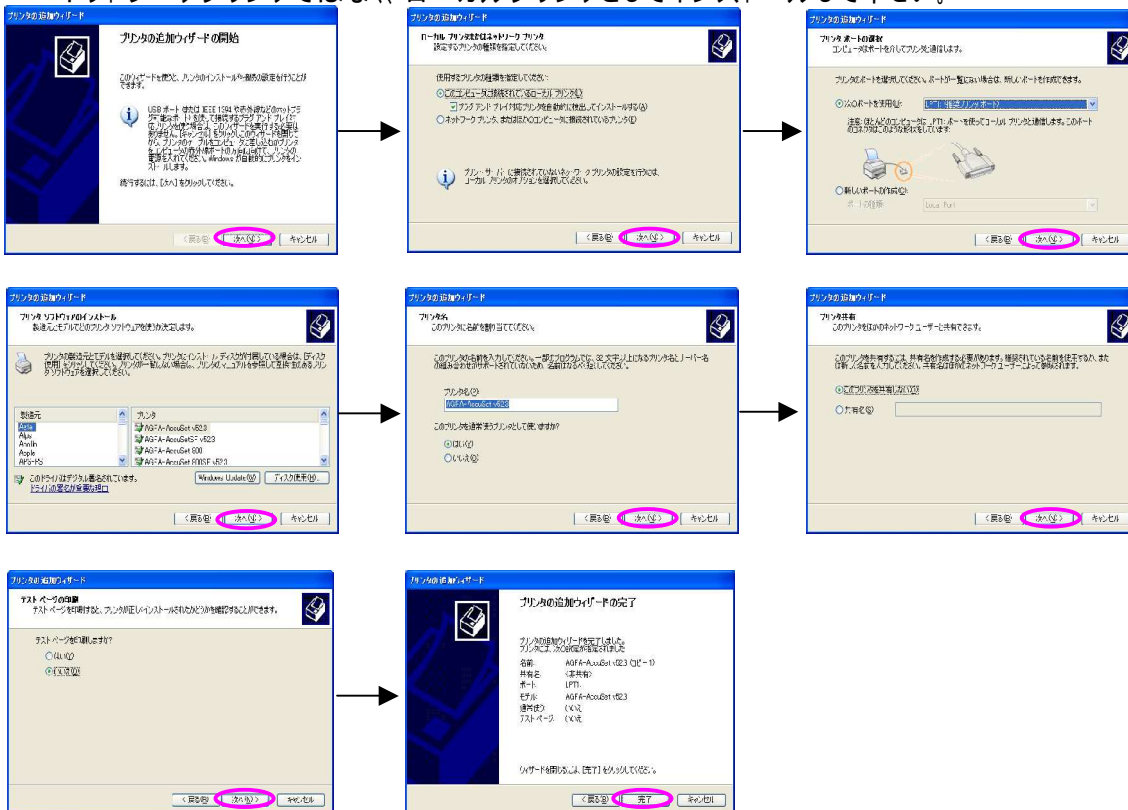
ネットワークプリンタではなく、ローカルプリンタとしてインストールしてください。

プリンタの追加ウィザード

プリンタの追加ウィザードの開始

このウィザードを使うと、プリンタのインストールや接続の設定を行うことができます。

USB ポート または IEEE 1394 や赤外線などのホットプラグ ポートに接続するプラグ アンド プレイ プリンタがある場合は、このウィザードを実行する必要はありません。[キャンセル] をクリックしてこのウィザードを閉じてから、プリンタの ケーブルをコンピュータに差し込むかプリンタをコンピュータに向けてから、プリンタの電源を入れてください。Windows が自動的にプリンタをインストールします。

続行するには、[次へ] をクリックしてください。

< 戻る(B) 次へ(N) > キャンセル

プリンタの追加ウィザード

ローカル プリンタまたはネットワーク プリンタ
設定するプリンタの種類を指定してください。

使用するプリンタの種類を指定してください:
◉このコンピュータに接続されているローカル プリンタ(L)
☑プラグ アンド プレイ対応プリンタを自動的に検出してインストールする(A)
○ネットワーク プリンタ、またはほかのコンピュータに接続されているプリンタ(E)

プリント サーバーに接続されていないネットワーク プリンタの設定を行うには、ローカル プリンタのオプションを選択してください。

< 戻る(B) 次へ(N) > キャンセル

プリンタの追加ウィザード

プリンタ ポートの選択
コンピュータはポートを介してプリンタと通信します。

プリンタのポートを選択してください。ポートが一覧にない場合は、新しいポートを作成できます。

◉次のポートを使用(U): LPT1: (推奨プリンタ ポート)

注意: ほとんどのコンピュータは、LPT1: ポートを使ってローカル プリンタと通信します。このポートのコネクタは次のような形をしています。

○新しいポートの作成(C):
ポートの種類: Local Port

< 戻る(B) 次へ(N) > キャンセル

プリンタの追加ウィザード

プリンタ ソフトウェアのインストール
製造元とモデルでどのプリンタ ソフトウェアを使うか決定します。

プリンタの製造元とモデルを選択してください。プリンタにインストール ディスクが付属している場合は、[ディスク使用] をクリックしてください。プリンタが一覧にない場合は、プリンタのマニュアルを参照して互換性のあるプリンタ ソフトウェアを選択してください。

製造元
Agfa
Alps
Anitec
Apple
APS-PS

プリンタ
AGFA-AccuSet v52.3
AGFA-AccuSetSF v52.3
AGFA-AccuSet 800
AGFA-AccuSet 800SF v52.3

このドライバはデジタル署名されています。
ドライバの署名が重要な理由
Windows Update(W) ディスク使用(H)...

< 戻る(B) 次へ(N) > キャンセル

プリンタの追加ウィザード

プリンタ名
このプリンタに名前を割り当ててください。

このプリンタの名前を入力してください。一部のプログラムでは、31 文字以上になるプリンタ名とサーバー名の組み合わせがサポートされていないため、名前はなるべく短くしてください。

プリンタ名(P):
AGFA-AccuSet v52.3

このプリンタを通常使うプリンタとして使いますか?
◉はい(Y)
○いいえ(O)

< 戻る(B) 次へ(N) > キャンセル

プリンタの追加ウィザード

プリンタ共有
このプリンタをほかのネットワーク ユーザーと共有できます。

このプリンタを共有するには、共有名を指定する必要があります。推奨されている名前を使用するか、または新しい名前を入力してください。共有名はほかのネットワーク ユーザーによって参照されます。

◉このプリンタを共有しない(O)
○共有名(S):

< 戻る(B) 次へ(N) > キャンセル

プリンタの追加ウィザード

テスト ページの印刷
テスト ページを印刷すると、プリンタが正しくインストールされたかどうかを確認することができます。

テスト ページを印刷しますか?
○はい(Y)
◉いいえ(O)

< 戻る(B) 次へ(N) > キャンセル

プリンタの追加ウィザード

プリンタの追加ウィザードの完了

プリンタの追加ウィザードを完了しました。
プリンタには、次の設定が指定されました:

名前: AGFA-AccuSet v52.3 (コピー 1)
共有名: <共有なし>
ポート: LPT1:
モデル: AGFA-AccuSet v52.3
通常使う: いいえ
テスト ページ: いいえ

ウィザードを閉じるには、[完了] をクリックしてください。

< 戻る(B) 完了 キャンセル